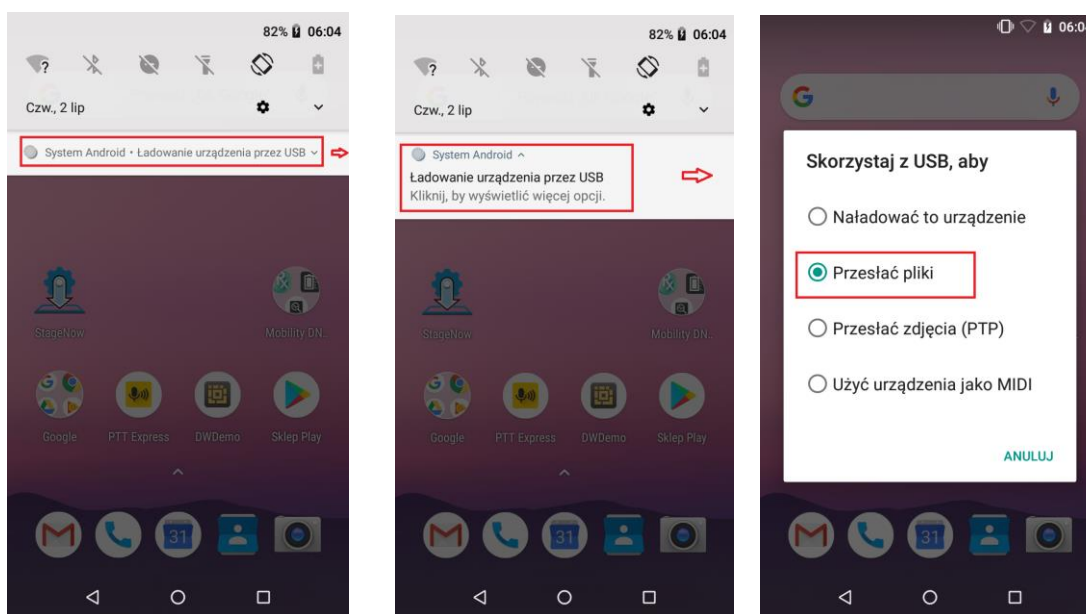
82% 06:04

Czw., 2 lip

System Android • Ładowanie urządzenia przez USB

StageNow

Mobility DN..

Google

PTT Express

DWDemo

Sklep Play

31

82% 06:04

Czw., 2 lip

System Android

Ładowanie urządzenia przez USB
Kliknij, by wyświetlić więcej opcji.

StageNow

Mobility DN..

Google

PTT Express

DWDemo

Sklep Play

31

06:0

Skorzystaj z USB, aby

Naładować to urządzenie

Przesłać pliki

Przesłać zdjęcia (PTP)

Użyć urządzenia jako MIDI

ANULUJ

31